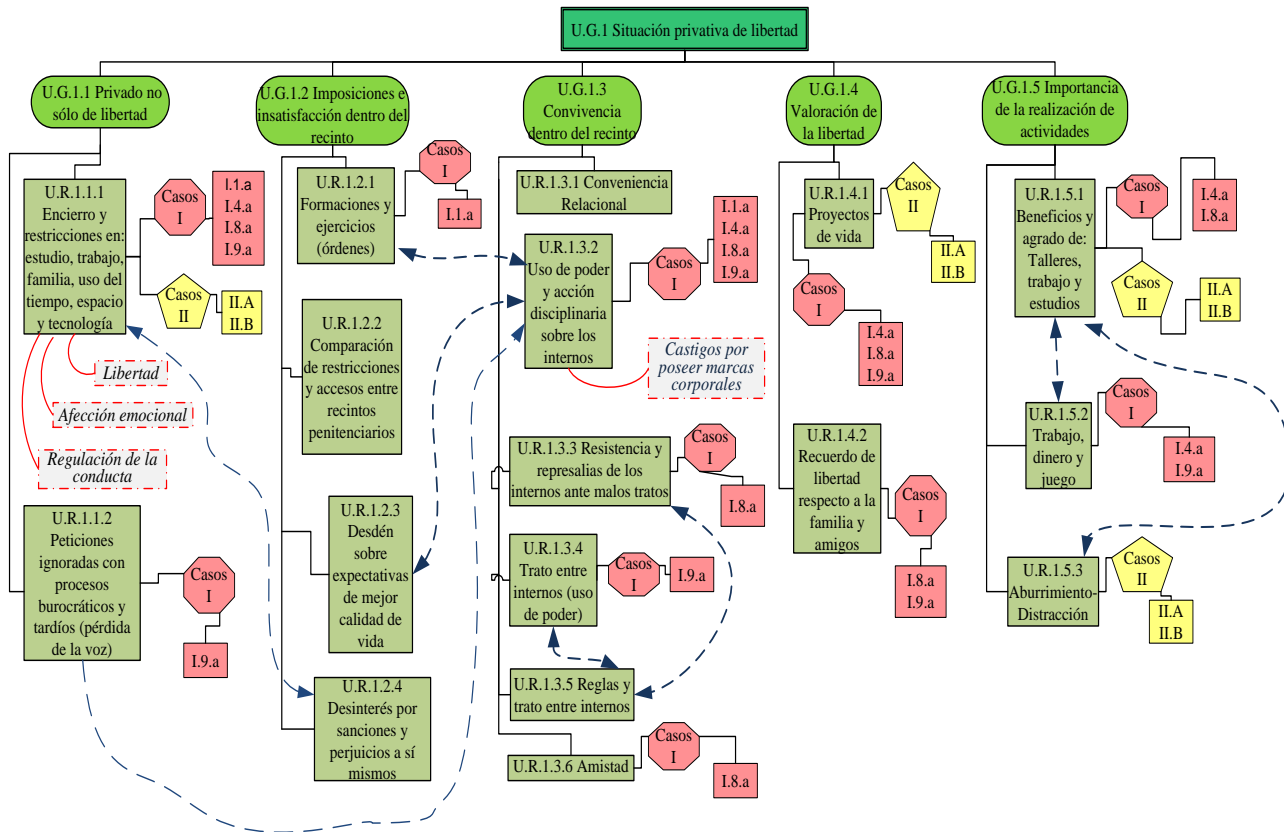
U.G.1 Situación privativa de libertad

U.G.1.1 Privado no sólo de libertad

U.R.1.1.1 Encierro y restricciones en: estudio, trabajo, familia, uso del tiempo, espacio y tecnología

Casos I

I.1.a
I.4.a
I.8.a
I.9.a

Casos II

II.A
II.B

Libertad

Afección emocional

Regulación de la conducta

U.R.1.1.2 Peticiones ignoradas con procesos burocráticos y tardíos (pérdida de la voz)

Casos I

I.9.a

U.G.1.2 Imposiciones e insatisfacción dentro del recinto

U.R.1.2.1 Formaciones y ejercicios (órdenes)

Casos I

I.1.a

U.R.1.2.2 Comparación de restricciones y accesos entre recintos penitenciarios

U.R.1.2.3 Desdén sobre expectativas de mejor calidad de vida

U.R.1.2.4 Desinterés por sanciones y perjuicios a sí mismos

U.G.1.3 Convivencia dentro del recinto

U.R.1.3.1 Conveniencia Relacional

U.R.1.3.2 Uso de poder y acción disciplinaria sobre los internos

Casos I

I.1.a
I.4.a
I.8.a
I.9.a

Castigos por poseer marcas corporales

U.R.1.3.3 Resistencia y represalias de los internos ante malos tratos

Casos I

I.8.a

U.R.1.3.4 Trato entre internos (uso de poder)

Casos I

I.9.a

U.R.1.3.5 Reglas y trato entre internos

U.R.1.3.6 Amistad

Casos I

I.8.a

U.G.1.4 Valoración de la libertad

U.R.1.4.1 Proyectos de vida

Casos II

II.A
II.B

Casos I

I.4.a
I.8.a
I.9.a

U.R.1.4.2 Recuerdo de libertad respecto a la familia y amigos

Casos I

I.8.a
I.9.a

U.G.1.5 Importancia de la realización de actividades

U.R.1.5.1 Beneficios y agrado de: Talleres, trabajo y estudios

Casos I

I.4.a
I.8.a

Casos II

II.A
II.B

U.R.1.5.2 Trabajo, dinero y juego

Casos I

I.4.a
I.9.a

U.R.1.5.3 Aburrimiento-Distracción

Casos II

II.A
II.B